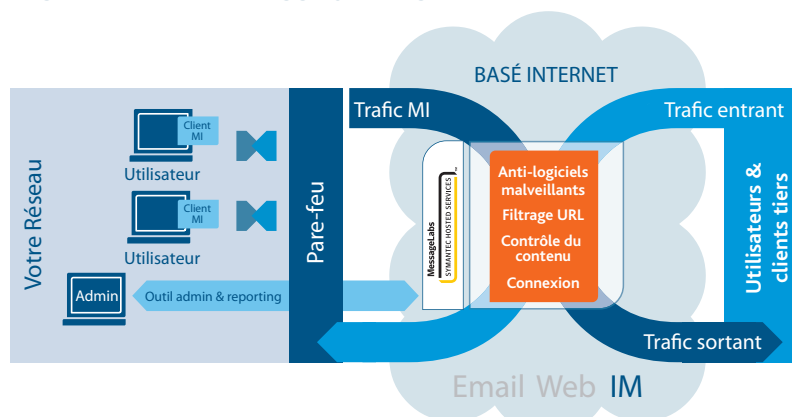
BASÉ INTERNET

Votre Réseau

Client MI

Utilisateur

Client MI

Utilisateur

Admin

Outil admin & reporting

Pare-feu

Trafic MI

MessageLabs SYMANTEC HOSTED SERVICES

Anti-logiciels malveillants

Filtrage URL

Contrôle du contenu

Connexion

Trafic entrant

Utilisateurs & clients tiers

Trafic sortant

Email Web IM